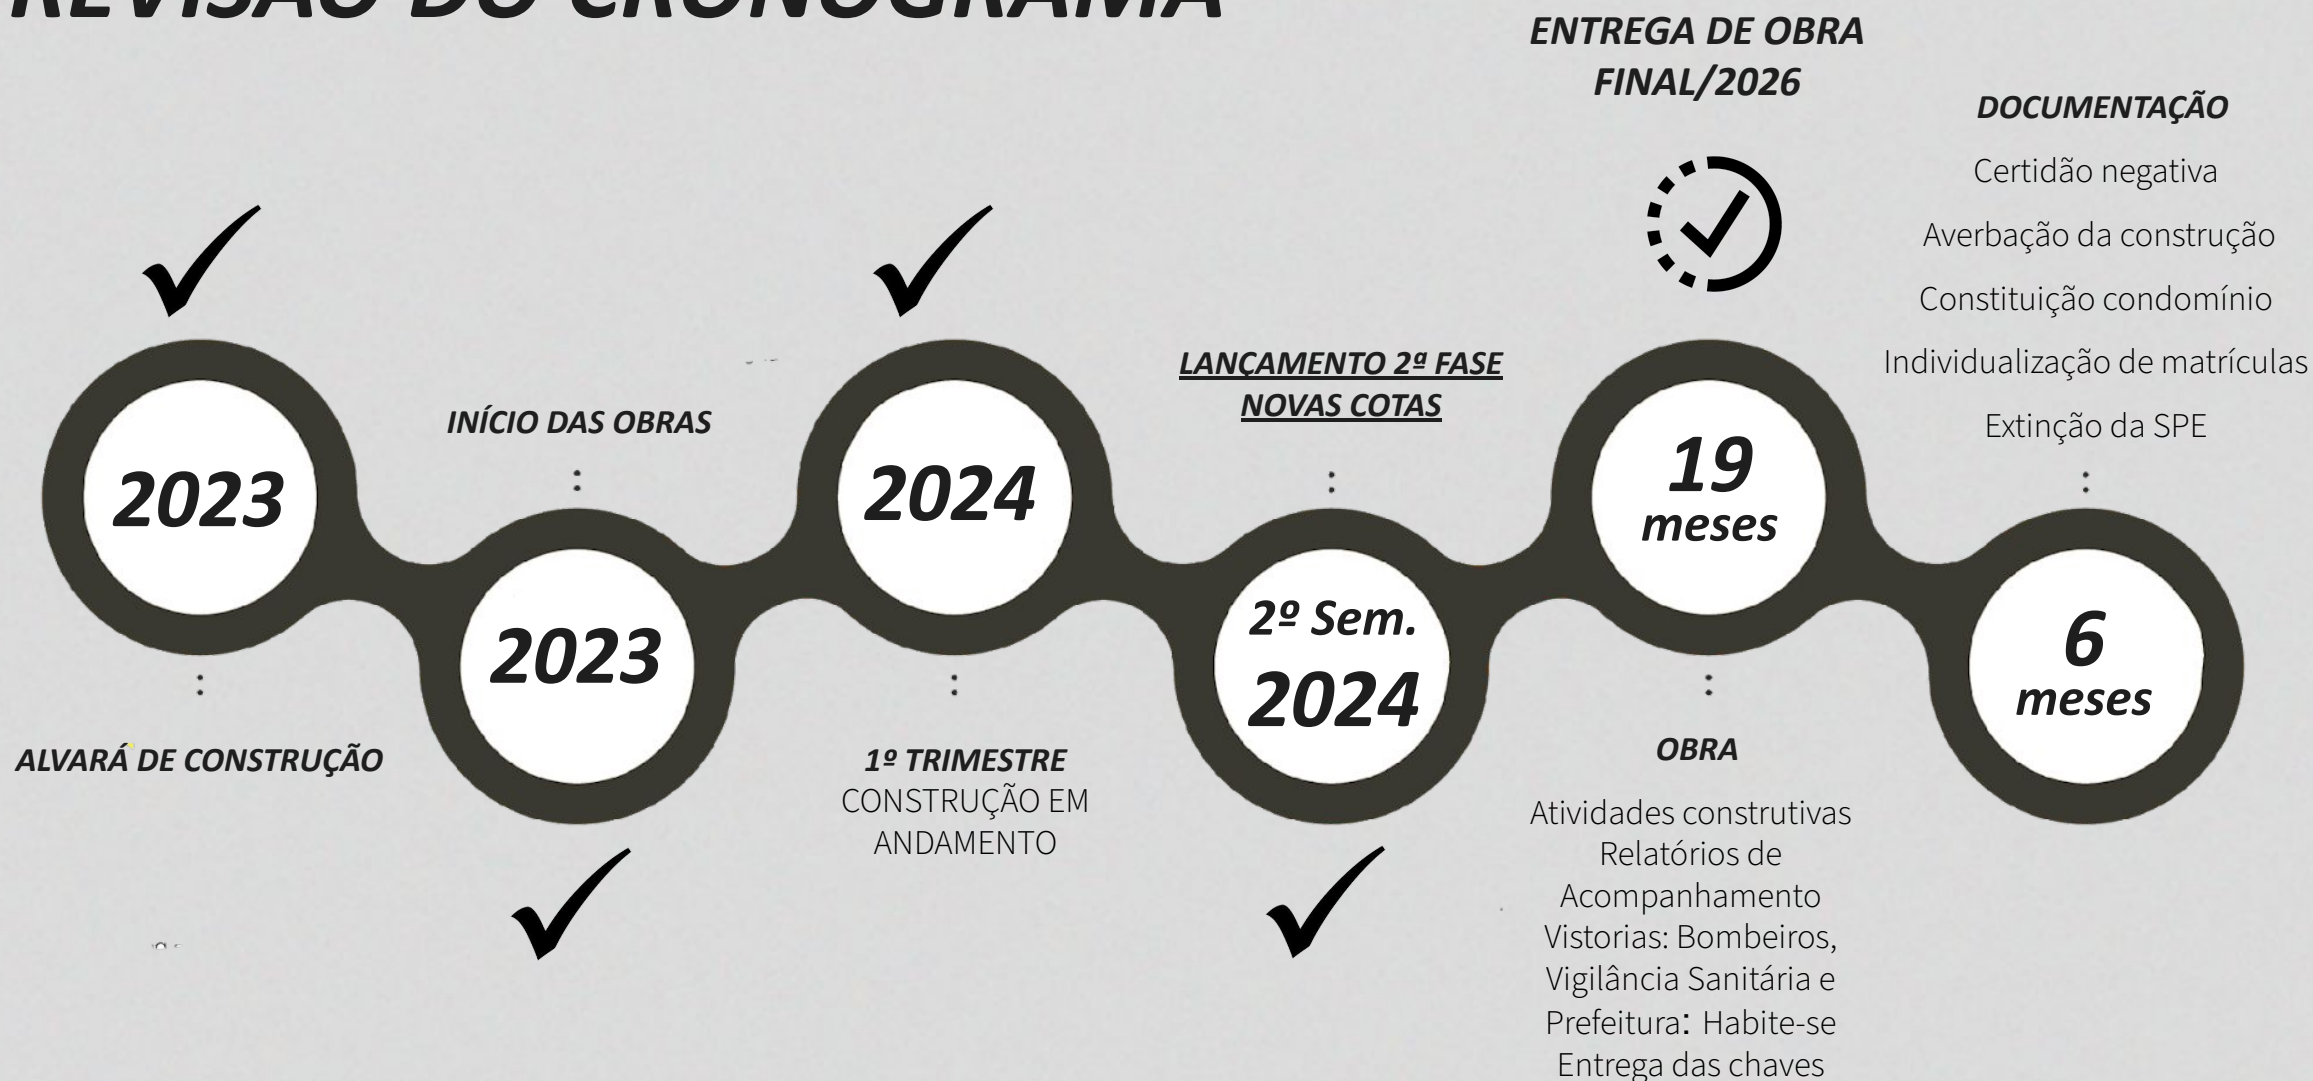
REVISÃO DO CRONOGRAMA

ENTREGA DE OBRA FINAL/2026

DOCUMENTAÇÃO

Certidão negativa

Averbação da construção

Constituição condomínio

Individualização de matrículas

Extinção da SPE

2023

ALVARÁ DE CONSTRUÇÃO

INÍCIO DAS OBRAS

2023

2024

1º TRIMESTRE
CONSTRUÇÃO EM ANDAMENTO

LANÇAMENTO 2ª FASE
NOVAS COTAS

2º Sem.
2024

19
meses

OBRA

Atividades construtivas
Relatórios de Acompanhamento
Vistorias: Bombeiros, Vigilância Sanitária e Prefeitura: Habite-se
Entrega das chaves

6
meses